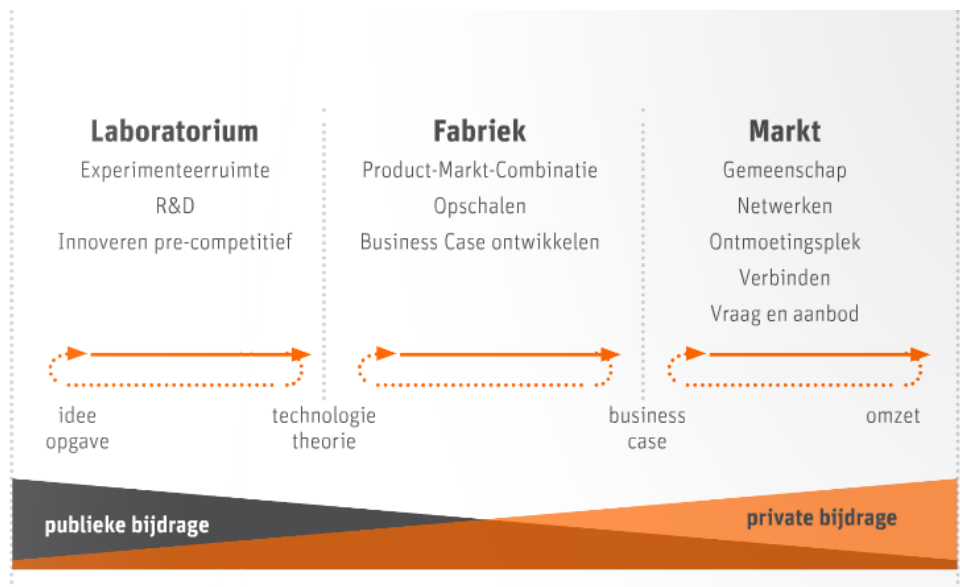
Laboratorium
Experimenteerruimte
R&D
Innoveren pre-competitief

Fabriek
Product-Markt-Combinatie
Opschalen
Business Case ontwikkelen

Markt
Gemeenschap
Netwerken
Ontmoetingsplek
Verbinden
Vraag en aanbod

idee
opgave

technologie
theorie

business
case

omzet

publieke bijdrage

private bijdrage